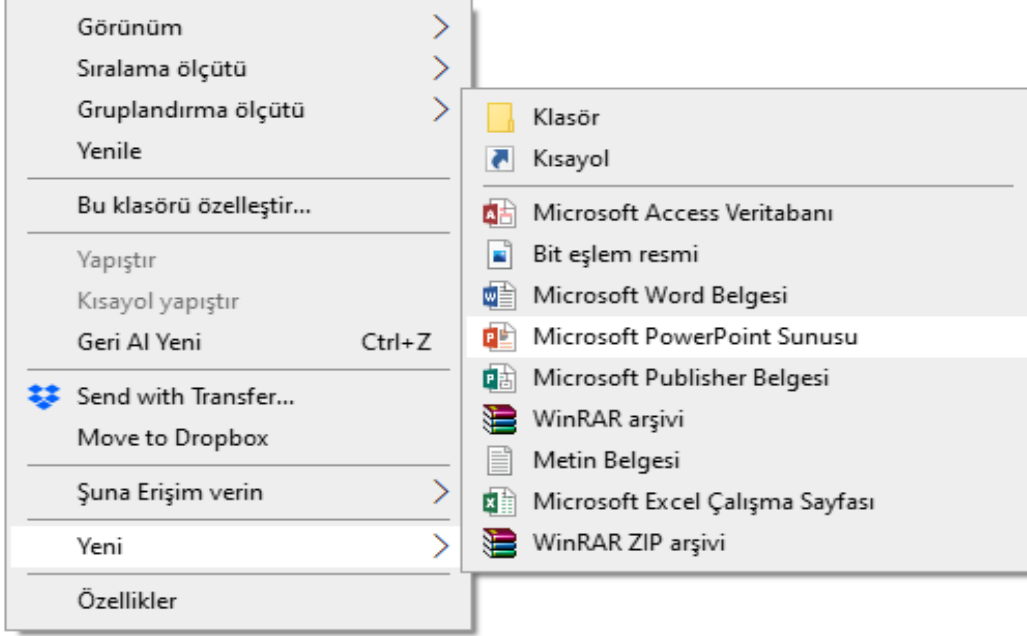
Görünüm
Sıralama ölçütü
Gruplandırma ölçütü
Yenile

Bu klasörü özelleştir...

Yapıştır
Kısayol yapıştır
Geri Al Yeni Ctrl+Z

Send with Transfer...
Move to Dropbox

Şuna Erişim verin

Yeni

Özellikler

Klasör
Kısayol

Microsoft Access Veritabanı
Bit eşlem resmi
Microsoft Word Belgesi
Microsoft PowerPoint Sunusu
Microsoft Publisher Belgesi
WinRAR arşivi
Metin Belgesi
Microsoft Excel Çalışma Sayfası
WinRAR ZIP arşivi